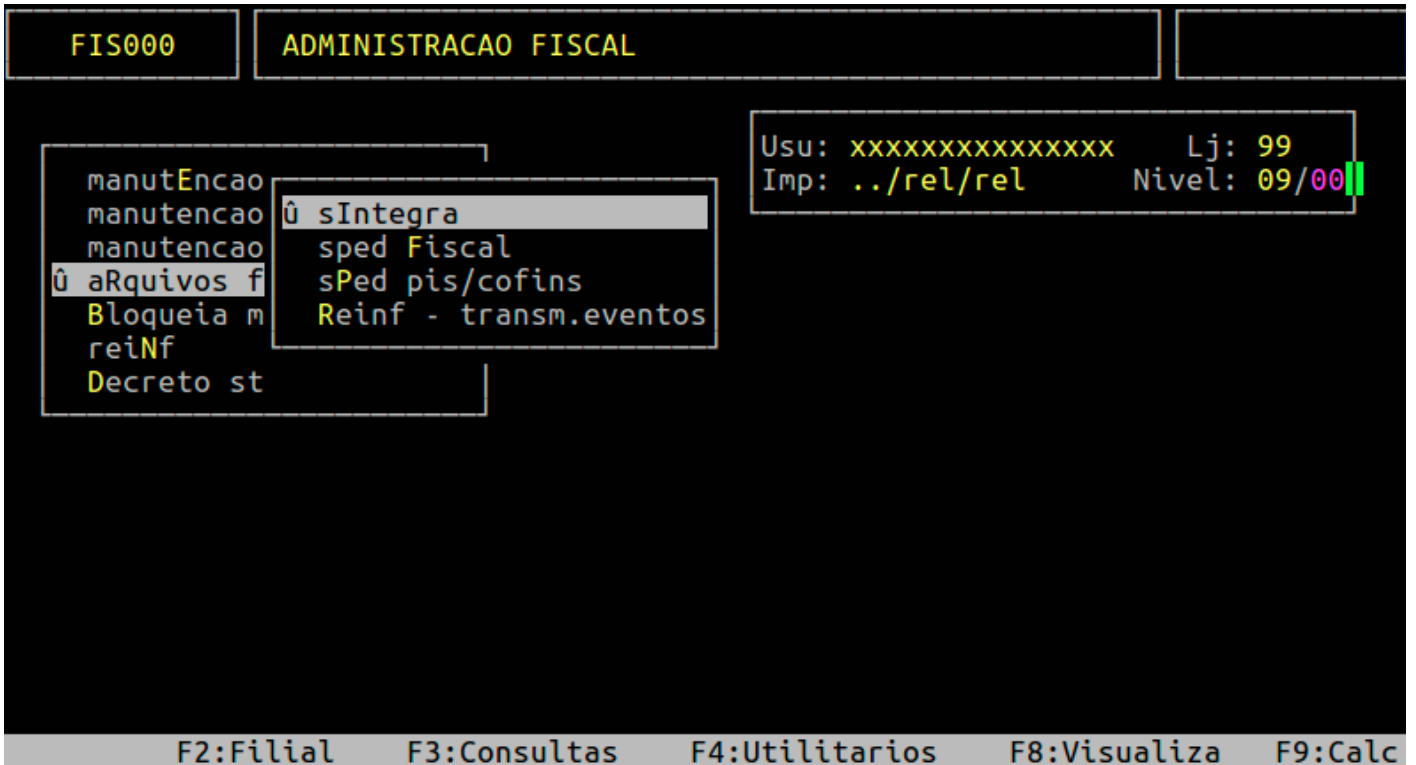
FIS000

ADMINISTRACAO FISCAL

Usu: xxxxxxxxxxxxxxx Lj: 99
Imp: ../rel/rel Nivel: 09/00

manutEncao
manutencao
manutencao
û aRquivos f
Bloqueia m
reiNf
Decreto st

û sIntegra
sped Fiscal
sPed pis/cofins
Reinf - transm.eventos

F2:Filial F3:Consultas F4:Utilitarios F8:Visualiza F9:Calc